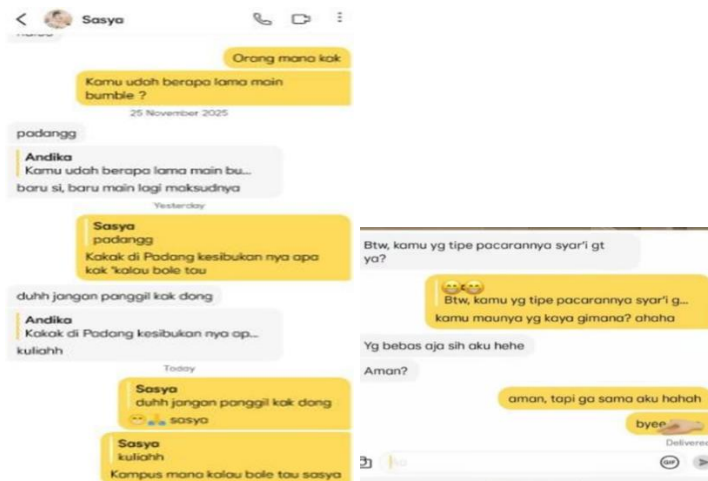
Sasya

Orang mana kak

Kamu udah berapa lama main bumble ?

25 November 2025

padangg

Andika
Kamu udah berapa lama main bu...
baru si, baru main lagi maksudnya

Yesterday

Sasya
padangg
Kakak di Padang kesibukan nya apa kak 'kalau bole tau

duhh jangan panggil kak dong

Andika
Kakak di Padang kesibukan nya ap...
kuliahh

Today

Sasya
duhh jangan panggil kak dong
sasya

Sasya
kuliahh
Kampus mana kalau bole tau sasya

Btw, kamu yg tipe pacarannya syar'i gt ya?

Btw, kamu yg tipe pacarannya syar'i g...
kamu maunya yg kaya gimana? ahaha

Yg bebas aja sih aku hehe

Aman?

aman, tapi ga sama aku hahah

byee

Delivered

GIF